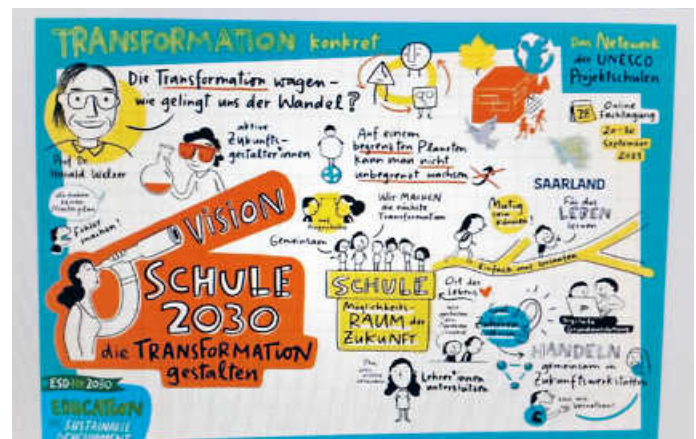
TRANSFORMATION konkret

Das Netzwerk der UNESCO Projektschulen

Die Transformation wagen – wie gelingt uns der Wandel?

Online Fachtagung 28 20.-21. September 2023

aktive Zukunftsgestalter:innen

Prof. Dr. Harald Welzer

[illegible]

Fehler machen!

Auf einem begrenzten Planeten kann man nicht unbegrenzt wachsen

SAARLAND

VISION

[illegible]

Wir MACHEN die nächste Transformation

Mutig sein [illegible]

Für das LEBEN lernen

Gemeinsam

SCHULE 2030

die TRANSFORMATION gestalten

SCHULE

Möglichkeits-RAUM der ZUKUNFT

Einfach mal anfangen

Ort des Lebens

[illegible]

HANDELN gemeinsam in Zukunftswerkstätten

Lehrer*innen unterstützen

ESD 2030

EDUCATION for SUSTAINABLE DEVELOPMENT